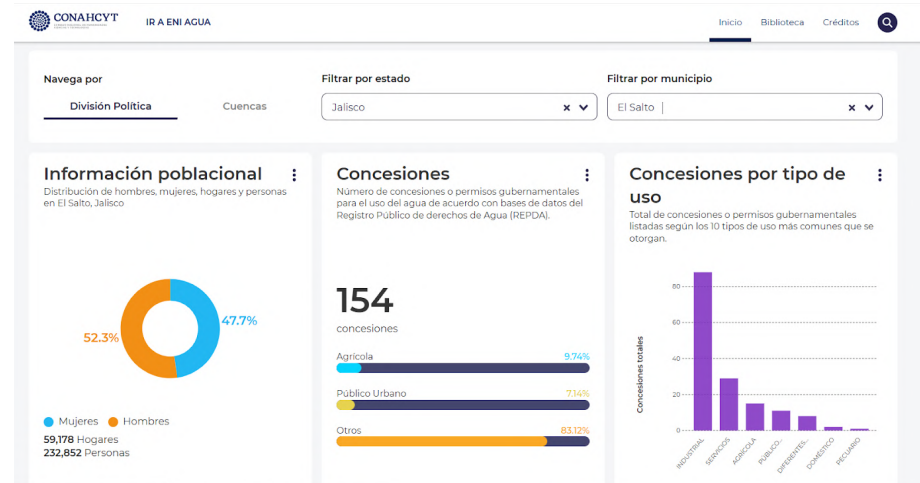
CONAHCYT

IR A ENI AGUA

Inicio Biblioteca Créditos

Navega por

División Política Cuencas

Filtrar por estado

Jalisco

Filtrar por municipio

El Salto

Información poblacional

Distribución de hombres, mujeres, hogares y personas en El Salto, Jalisco

52.3%

47.7%

Mujeres Hombres

59,178 Hogares
232,852 Personas

Concesiones

Número de concesiones o permisos gubernamentales para el uso del agua de acuerdo con bases de datos del Registro Público de derechos de Agua (REPDA).

154

concesiones

Agrícola 9.74%

Público Urbano 7.14%

Otros 83.12%

Concesiones por tipo de uso

Total de concesiones o permisos gubernamentales listadas según los 10 tipos de uso más comunes que se otorgan.

Concesiones totales

80
60
40
20
0

INDUSTRIAL
SERVICIOS
AGRICOLA
PUBLICO...
DIFERENTES...
DOMESTICO
PECUARIO